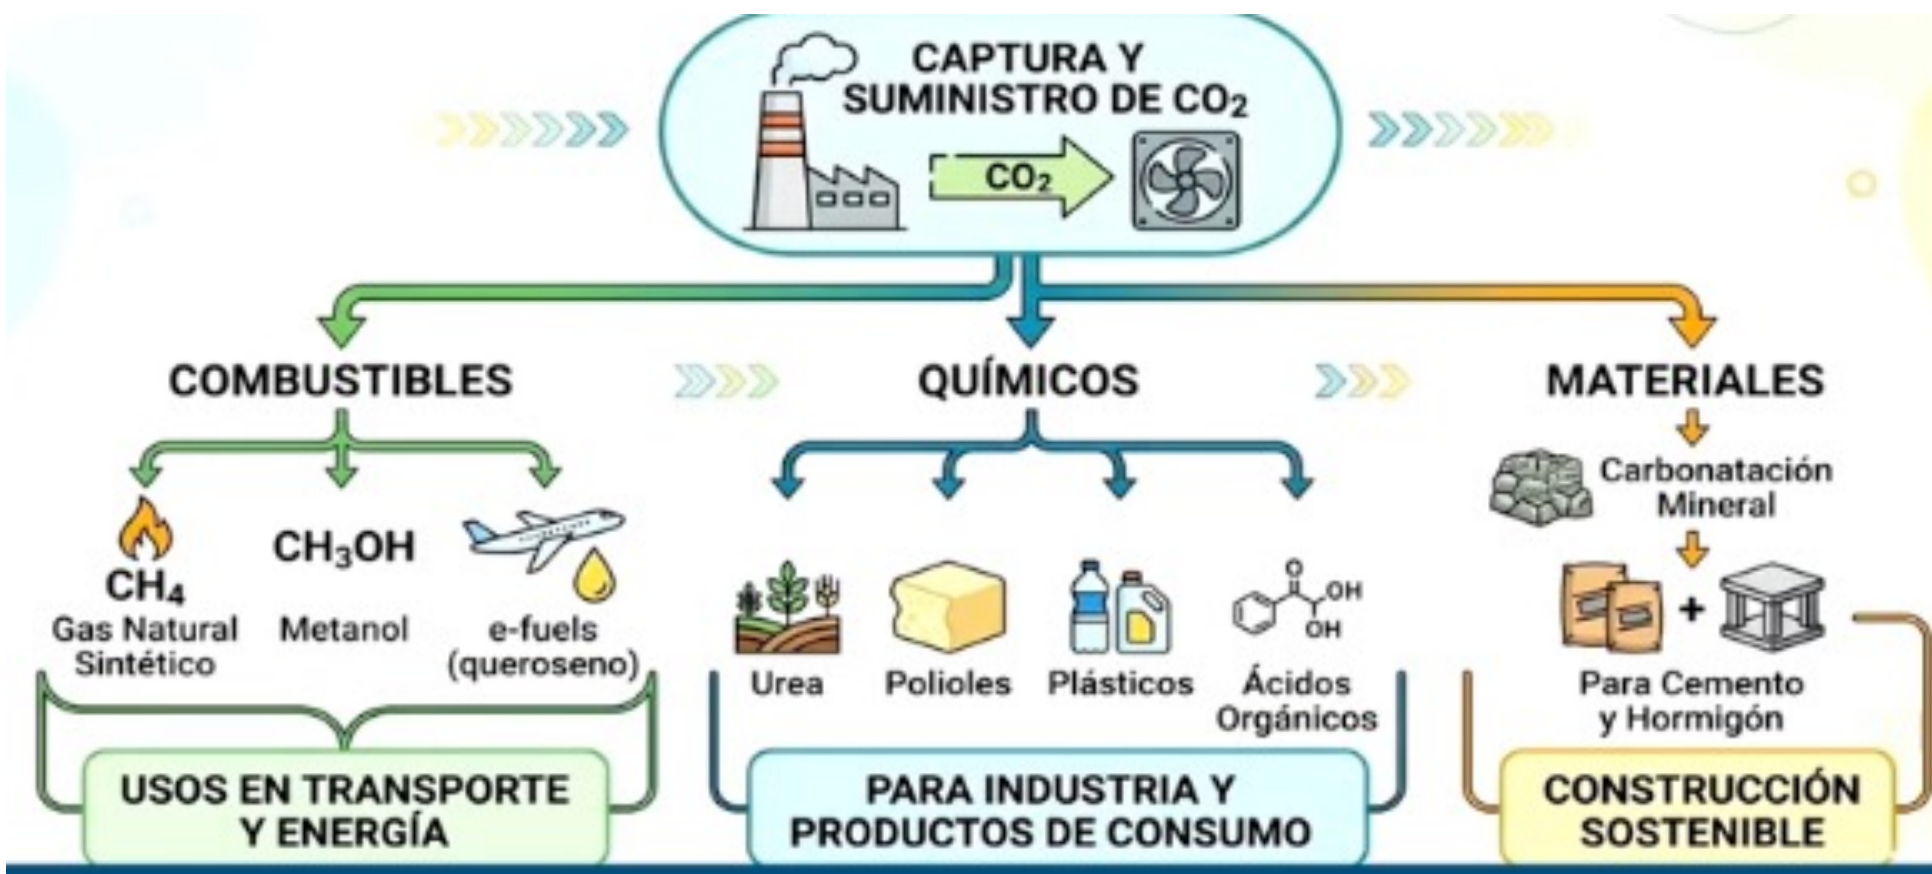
CAPTURA Y SUMINISTRO DE $CO_2$

$CO_2$

COMBUSTIBLES

QUÍMICOS

MATERIALES

$CH_4$
Gas Natural Sintético

$CH_3OH$
Metanol

e-fuels (queroseno)

USOS EN TRANSPORTE Y ENERGÍA

Urea

Polioles

Plásticos

Ácidos Orgánicos

OH
OH

PARA INDUSTRIA Y PRODUCTOS DE CONSUMO

Carbonatación Mineral

+

Para Cemento y Hormigón

CONSTRUCCIÓN SOSTENIBLE